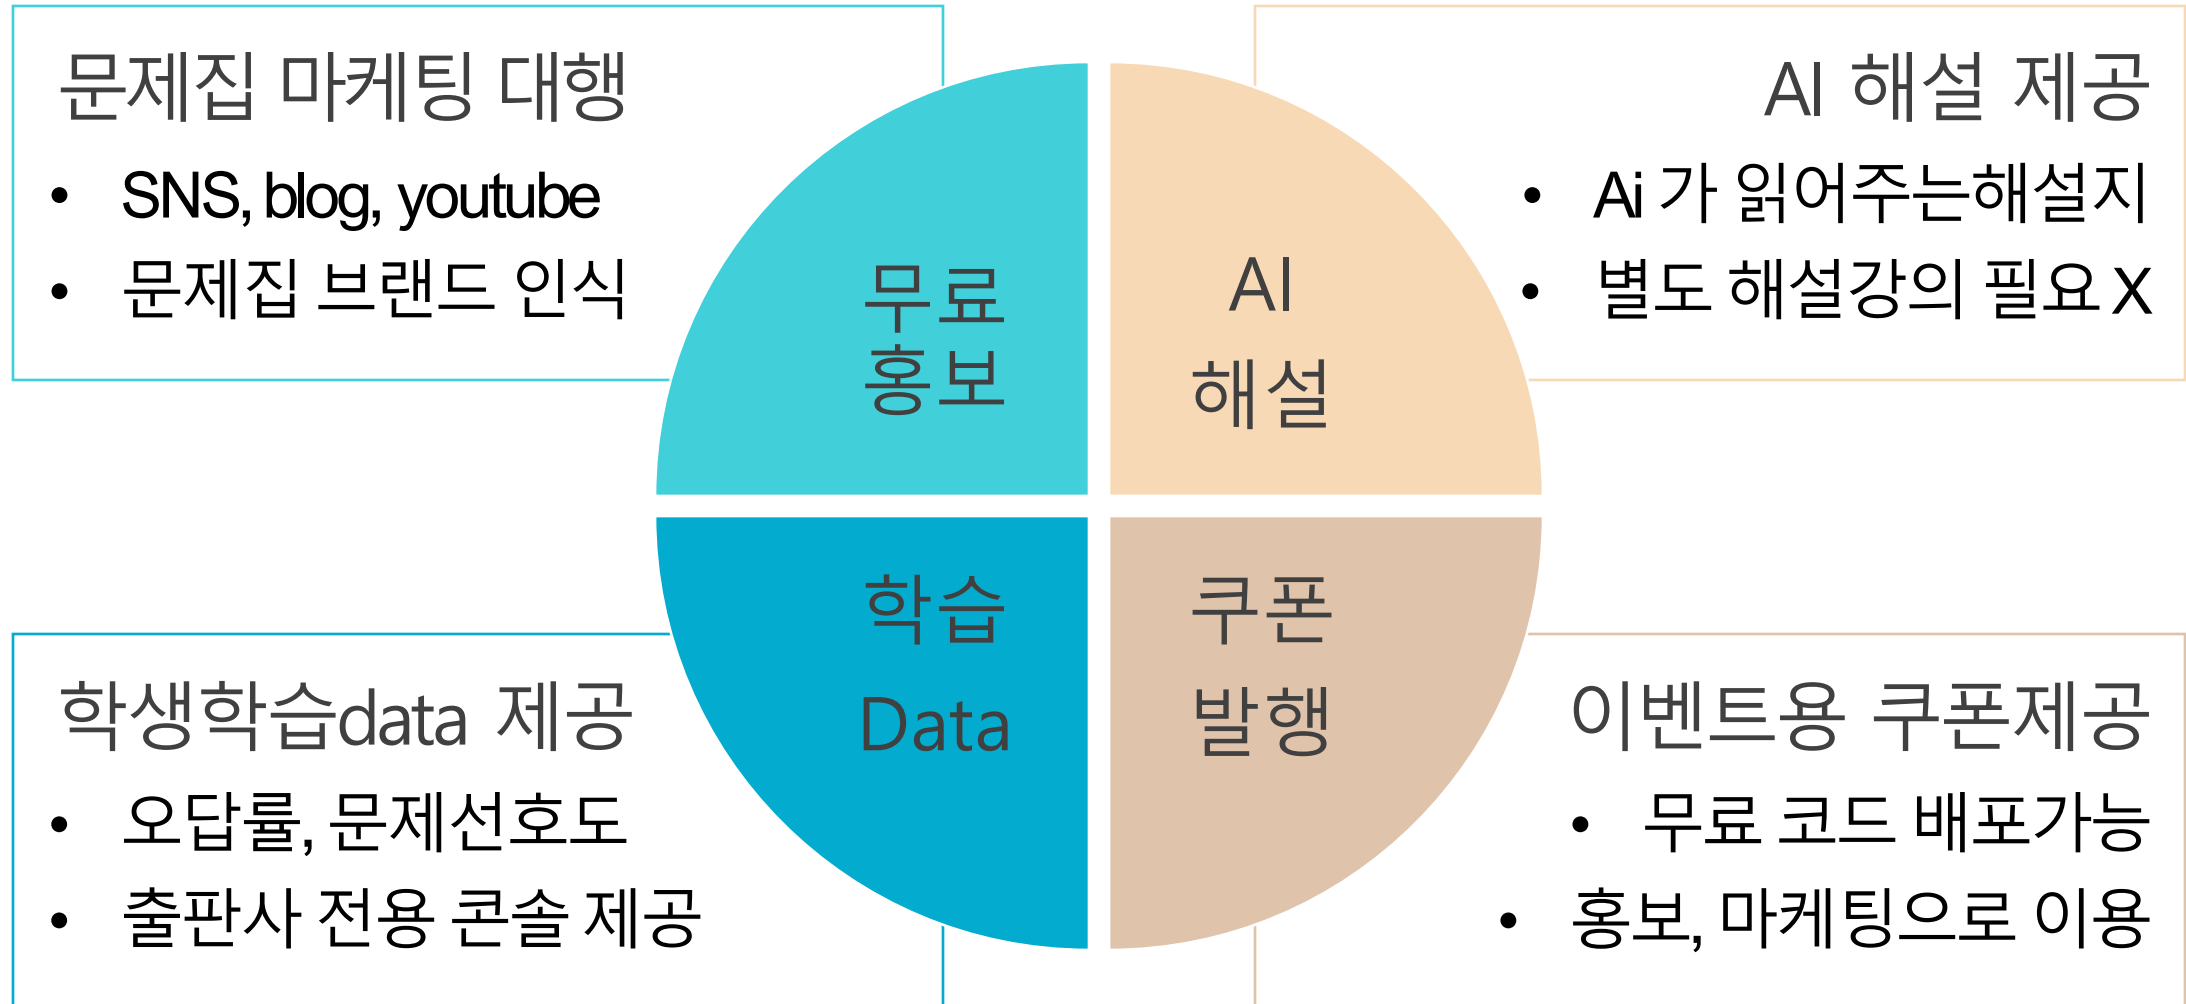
문제집 마케팅 대행

- SNS, blog, youtube
- 문제집 브랜드 인식

AI 해설 제공

- Ai 가 읽어주는해설지
- 별도 해설강의 필요 X

무료 홍보

AI 해설

학습 Data

쿠폰 발행

학생학습data 제공

- 오답률, 문제선호도
- 출판사 전용 콘솔 제공

이벤트용 쿠폰제공

- 무료 코드 배포가능
- 홍보, 마케팅으로 이용